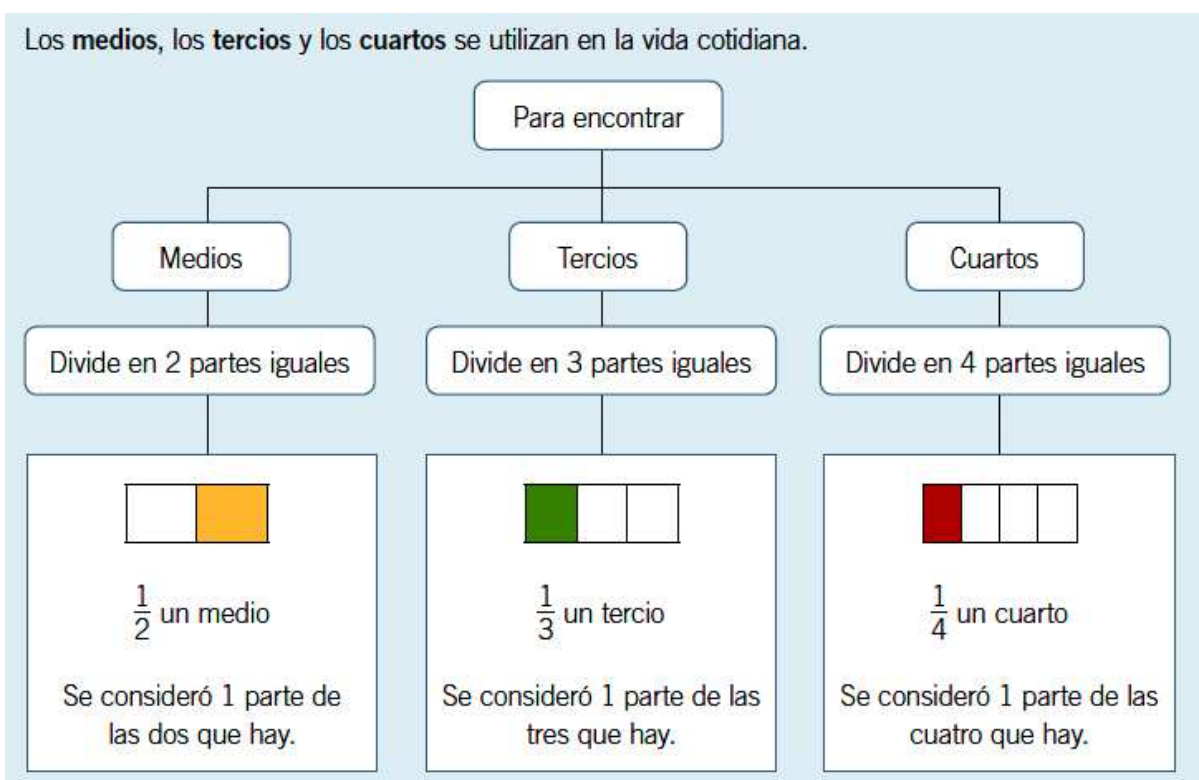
Los **medios**, los **tercios** y los **cuartos** se utilizan en la vida cotidiana.

Para encontrar

Medios

Divide en 2 partes iguales

$\frac{1}{2}$ un medio

Se consideró 1 parte de las dos que hay.

Tercios

Divide en 3 partes iguales

$\frac{1}{3}$ un tercio

Se consideró 1 parte de las tres que hay.

Cuartos

Divide en 4 partes iguales

$\frac{1}{4}$ un cuarto

Se consideró 1 parte de las cuatro que hay.